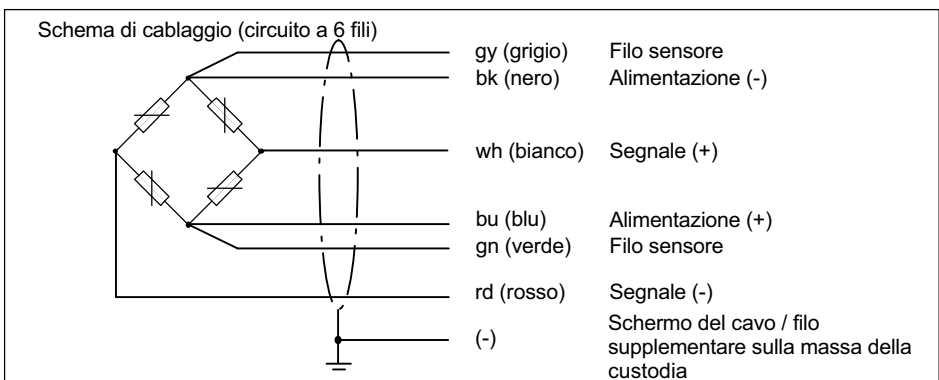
Schema di cablaggio (circuito a 6 fili)

gy (grigio) Filo sensore
bk (nero) Alimentazione (-)
wh (bianco) Segnale (+)
bu (blu) Alimentazione (+)
gn (verde) Filo sensore
rd (rosso) Segnale (-)
(-) Schermo del cavo / filo supplementare sulla massa della custodia